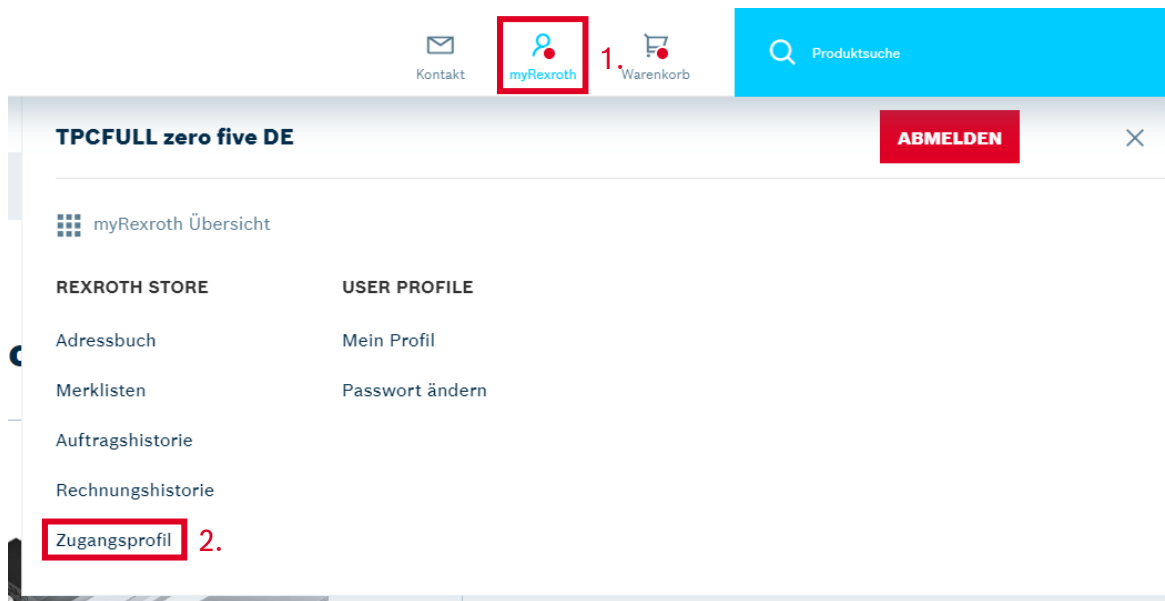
Kontakt myRexroth 1. Warenkorb

Produktsuche

TPCFULL zero five DE

ABMELDEN

×

myRexroth Übersicht

REXROTH STORE

Adressbuch

Merklisten

Auftragshistorie

Rechnungshistorie

Zugangsprofil 2.

USER PROFILE

Mein Profil

Passwort ändern